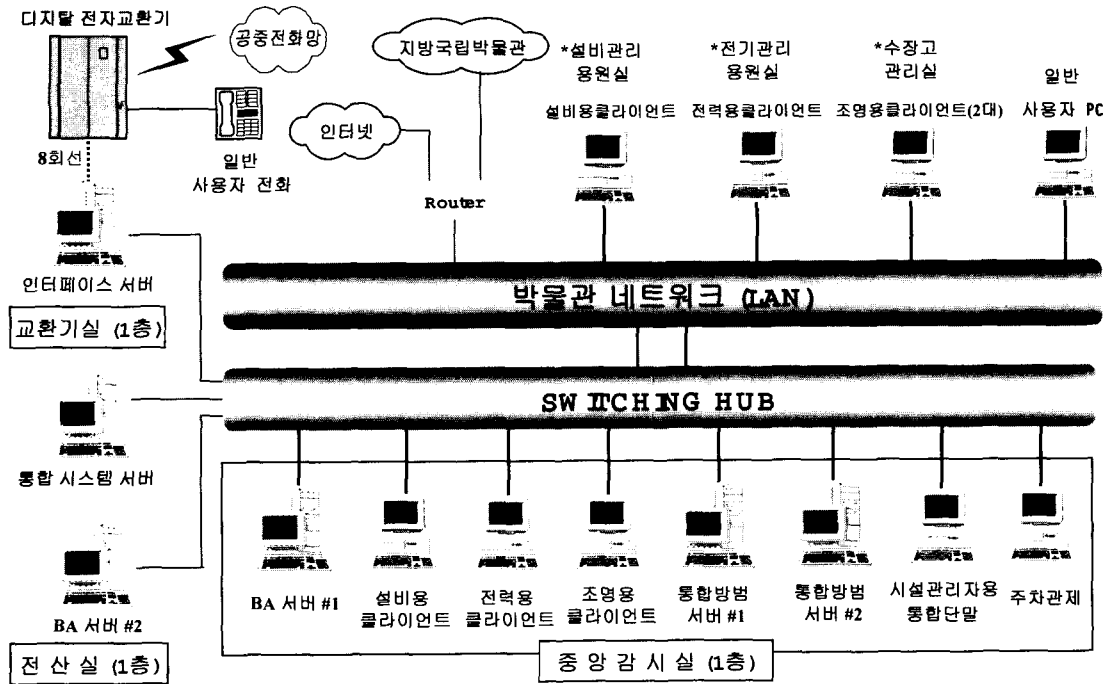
디지탈 전자교환기

공중전화망

지방국립박물관

*설비관리 용원실

*전기관리 용원실

*수장고 관리실

일반 사용자 PC

설비용클라이언트

전력용클라이언트

조명용클라이언트(2대)

인터넷

8회선

일반 사용자 전화

Router

인터페이스 서버

교환기실 (1층)

박물관 네트워크 (LAN)

SW ITCH NG HUB

통합 시스템 서버

BA 서버 #2

전 산 실 (1층)

BA 서버 #1

설비용 클라이언트

전력용 클라이언트

조명용 클라이언트

통합방범 서버 #1

통합방범 서버 #2

시설관리자용 통합단말

주차관제

중 앙 감 시 실 (1층)